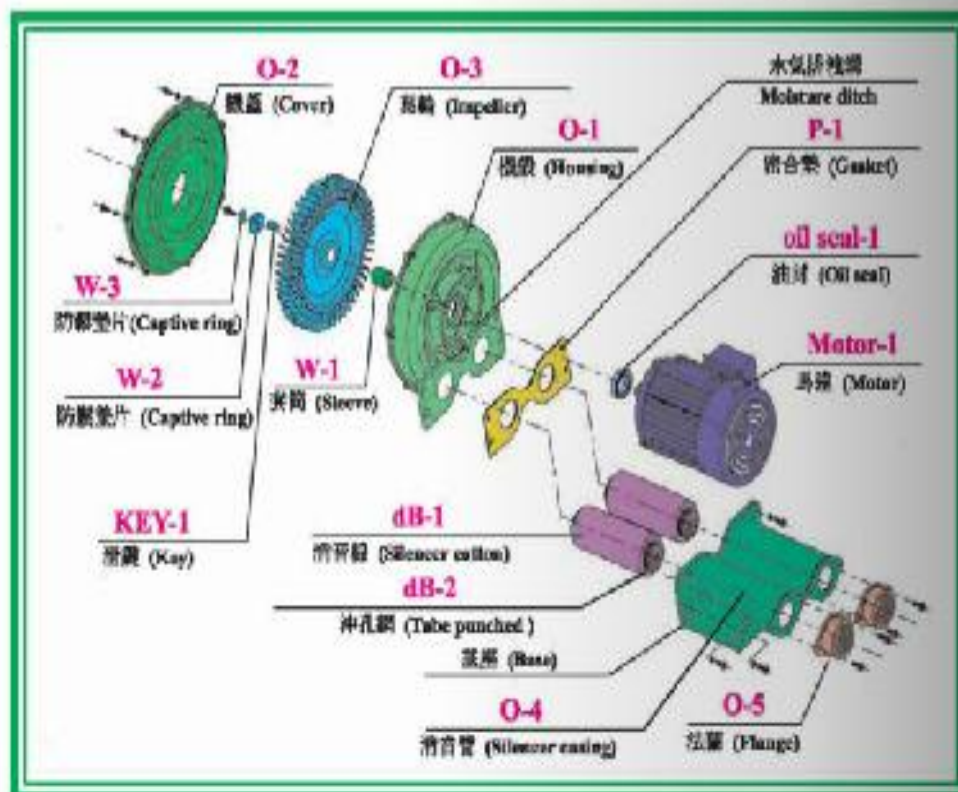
O-2
機蓋 (Cover)

O-3
葉輪 (Impeller)

O-1
機殼 (Housing)

水氣排洩溝
Moistare ditch

P-1
密合墊 (Gasket)

oil seal-1
油封 (Oil seal)

Motor-1
馬達 (Motor)

W-3
防鬆墊片 (Captive ring)

W-2
防鬆墊片 (Captive ring)

W-1
套筒 (Sleeve)

KEY-1
滑鍵 (Key)

dB-1
消音綿 (Silencer cotton)

dB-2
沖孔網 (Tube punched )

底座 (Base)

O-4
消音管 (Silencer casing)

O-5
法蘭 (Flange)